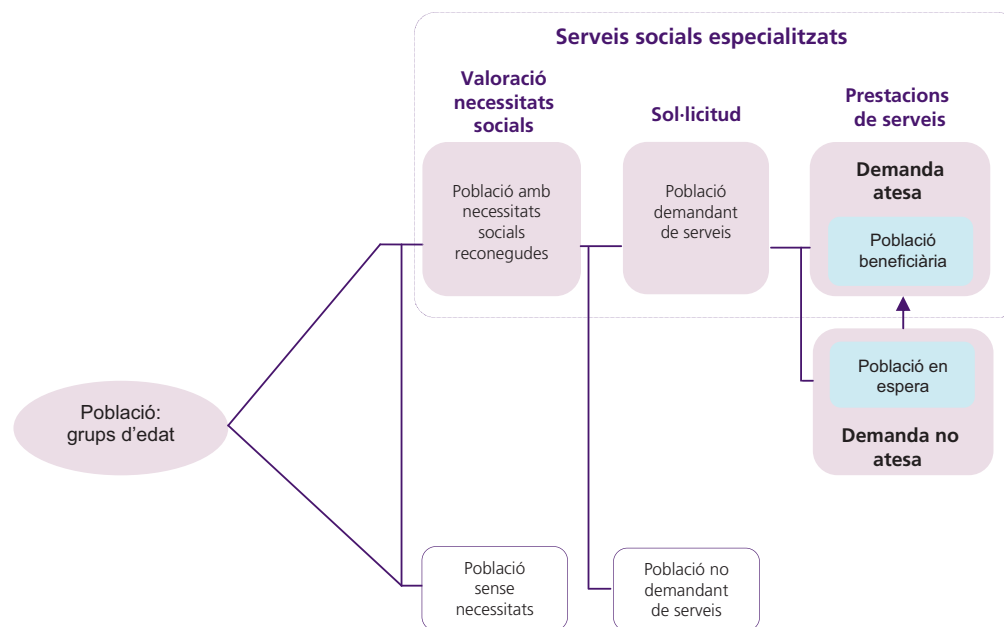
Serveis socials especialitzats

Valoració necessitats socials

Sol·licitud

Prestacions de serveis

Població amb necessitats socials reconegudes

Població demandant de serveis

Demanda atesa

Població beneficiària

Població en espera

Demanda no atesa

Població: grups d'edat

Població sense necessitats

Població no demandant de serveis